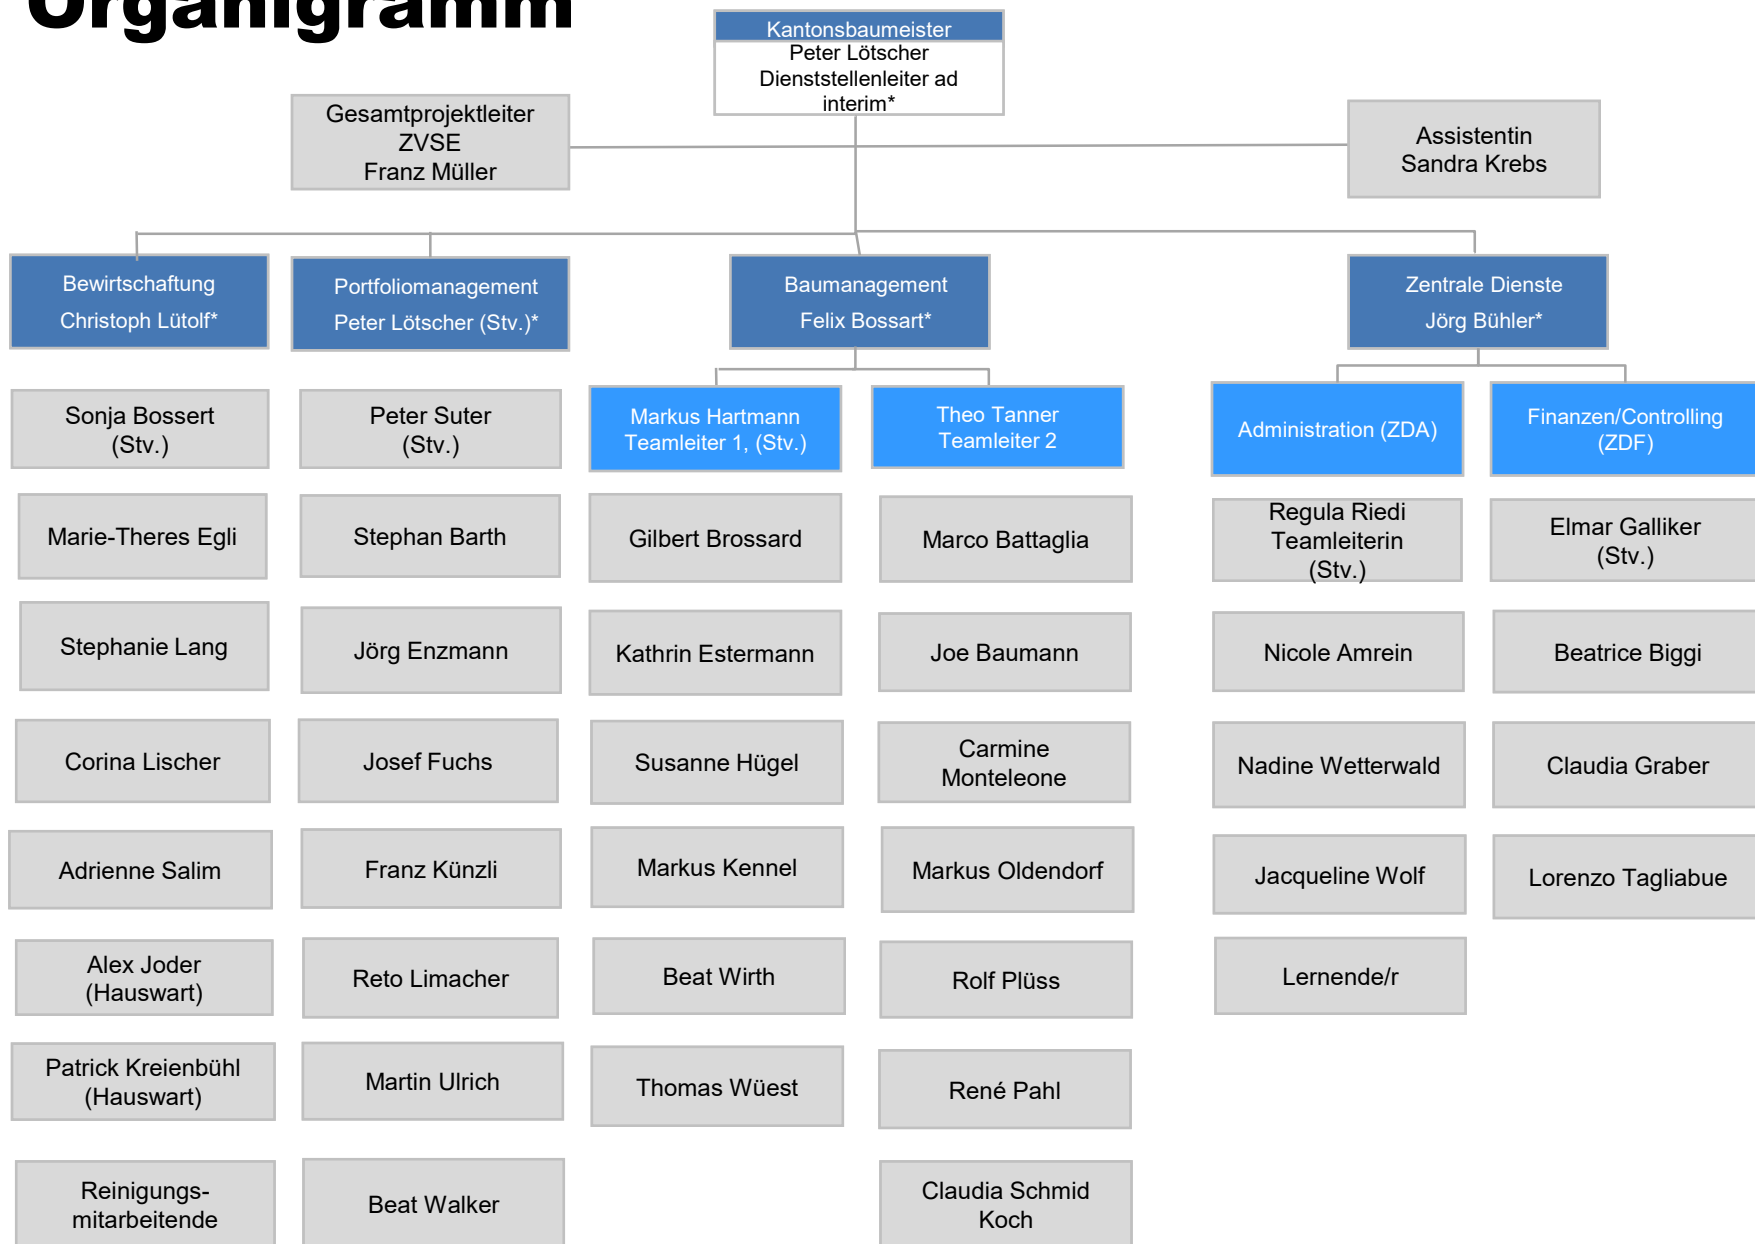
Organigramm

Kantonsbaumeister
Peter Lötscher
Dienststellenleiter ad interim*

Gesamtprojektleiter
ZVSE
Franz Müller

Assistentin
Sandra Krebs

Bewirtschaftung
Christoph Lütolf*

Sonja Bossert (Stv.)

Marie-Theres Egli

Stephanie Lang

Corina Lischer

Adrienne Salim

Alex Joder (Hauswart)

Patrick Kreienbühl (Hauswart)

Reinigungsmitarbeitende

Portfoliomanagement
Peter Lötscher (Stv.)*

Peter Suter (Stv.)

Stephan Barth

Jörg Enzmann

Josef Fuchs

Franz Künzli

Reto Limacher

Martin Ulrich

Beat Walker

Baumanagement
Felix Bossart*

Markus Hartmann
Teamleiter 1, (Stv.)

Gilbert Brossard

Kathrin Estermann

Susanne Hügel

Markus Kennel

Beat Wirth

Thomas Wüest

Theo Tanner
Teamleiter 2

Marco Battaglia

Joe Baumann

Carmine Monteleone

Markus Oldendorf

Rolf Plüss

René Pahl

Claudia Schmid Koch

Zentrale Dienste
Jörg Bühler*

Administration (ZDA)

Regula Riedi
Teamleiterin
(Stv.)

Nicole Amrein

Nadine Wetterwald

Jacqueline Wolf

Lernende/r

Finanzen/Controlling (ZDF)

Elmar Galliker (Stv.)

Beatrice Biggi

Claudia Graber

Lorenzo Tagliabue